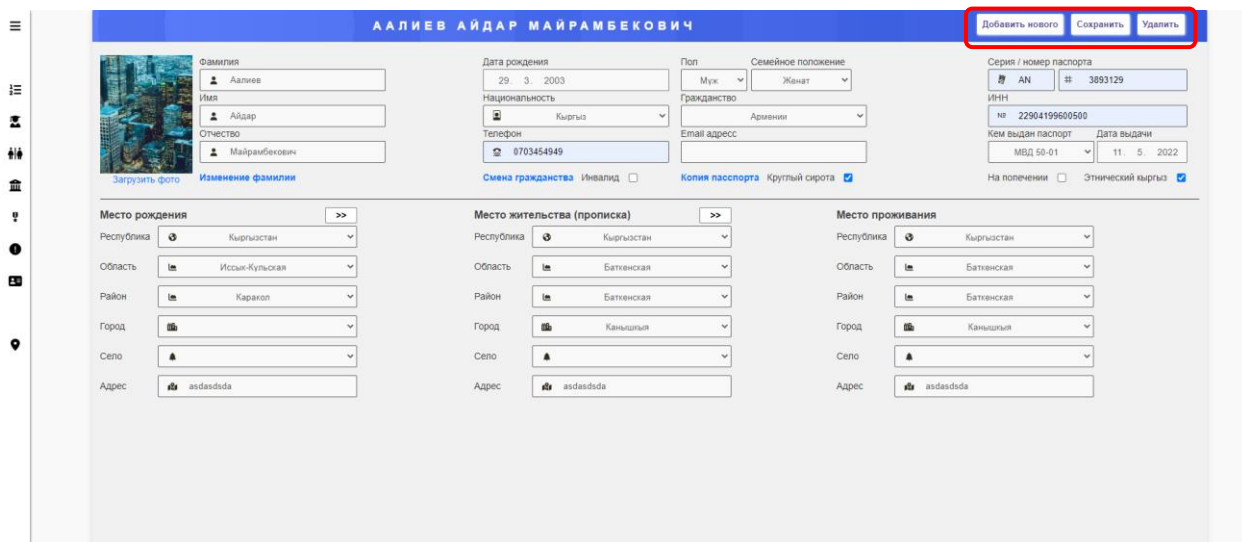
ААЛИЕВ АЙДАР МАЙРАМБЕКОВИЧ

Добавить нового Сохранить Удалить

Загрузить фото

Фамилия
Аалиев
Имя
Айдар
Отчество
Майрамбекович
Изменение фамилии

Дата рождения
29. 3. 2003
Национальность
Кыргыз
Телефон
0703454949
Смена гражданства Инвалид

Пол
Муж
Семейное положение
Женат
Гражданство
Армении
Email адресс
Копия паспорта Круглый сирота

Серия / номер паспорта
AN # 3893129
ИНН
№ 22904199600500
Кем выдан паспорт
МВД 50-01
Дата выдачи
11. 5. 2022
На попечении Этнический кыргыз

Место рождения >>
Республика Кыргызстан
Область Иссык-Кульская
Район Каракол
Город
Село
Адрес asdasdsda

Место жительства (прописка) >>
Республика Кыргызстан
Область Баткенская
Район Баткенская
Город Каныщыыя
Село
Адрес asdasdsda

Место проживания
Республика Кыргызстан
Область Баткенская
Район Баткенская
Город Каныщыыя
Село
Адрес asdasdsda